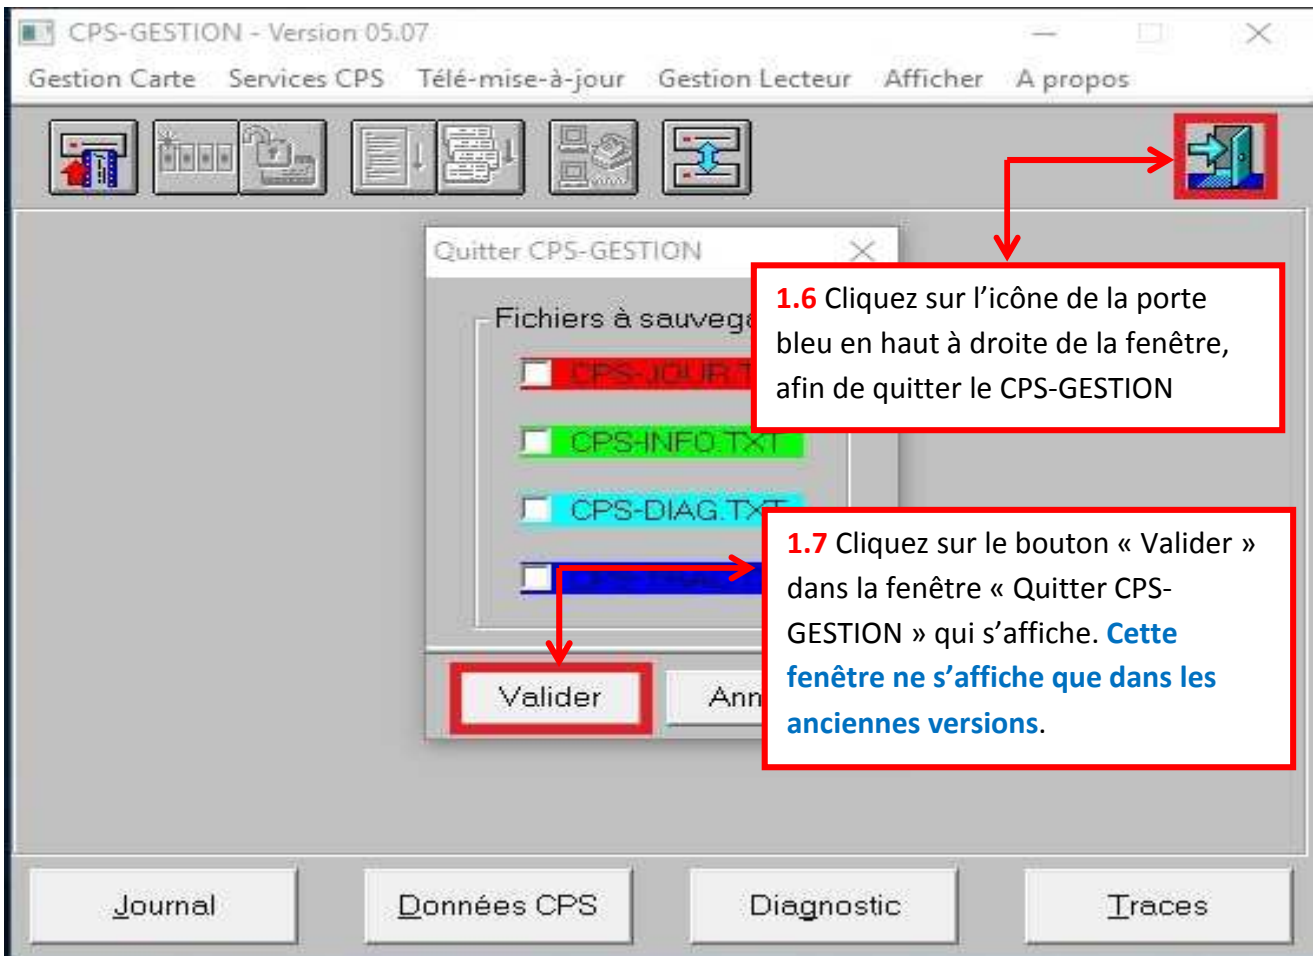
CPS-GESTION - Version 05.07

Gestion Carte Services CPS Télé-mise-à-jour Gestion Lecteur Afficher A propos

Quitter CPS-GESTION

Fichiers à sauvega

CPS-JOUR.T

CPS-INFO.TXT

CPS-DIAG.TX

1.6 Cliquez sur l'icône de la porte bleu en haut à droite de la fenêtre, afin de quitter le CPS-GESTION

1.7 Cliquez sur le bouton « Valider » dans la fenêtre « Quitter CPS-GESTION » qui s'affiche. Cette fenêtre ne s'affiche que dans les anciennes versions.

Valider Ann

Journal Données CPS Diagnostic Traces